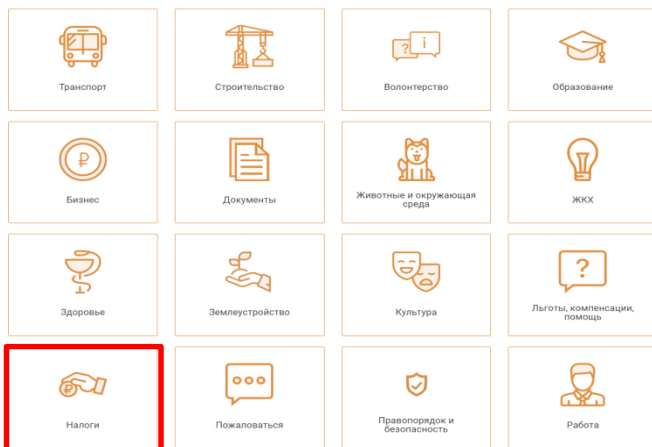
Транспорт

Строительство

Волонтерство

Образование

Бизнес

Документы

Животные и окружающая среда

ЖКХ

Здоровье

Землеустройство

Культура

Льготы, компенсации, помощь

Налоги

Пожаловаться

Правопорядок и безопасность

Работа